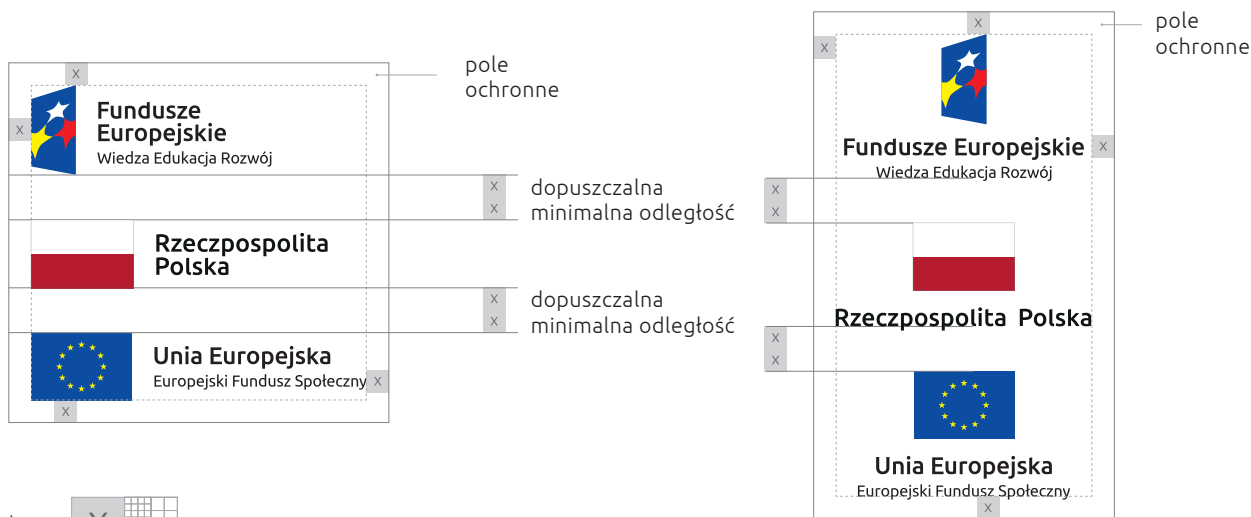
X

pole
ochronne

X

Fundusze
Europejskie
Wiedza Edukacja Rozwój

X
X

dopuszczalna
minimalna odległość

Rzeczpospolita
Polska

X
X

dopuszczalna
minimalna odległość

Unia Europejska
Europejski Fundusz Społeczny

X

X

X

pole
ochronne

X

Fundusze Europejskie
Wiedza Edukacja Rozwój

X

X
X

Rzeczpospolita Polska

X
X

Unia Europejska
Europejski Fundusz Społeczny

X

X